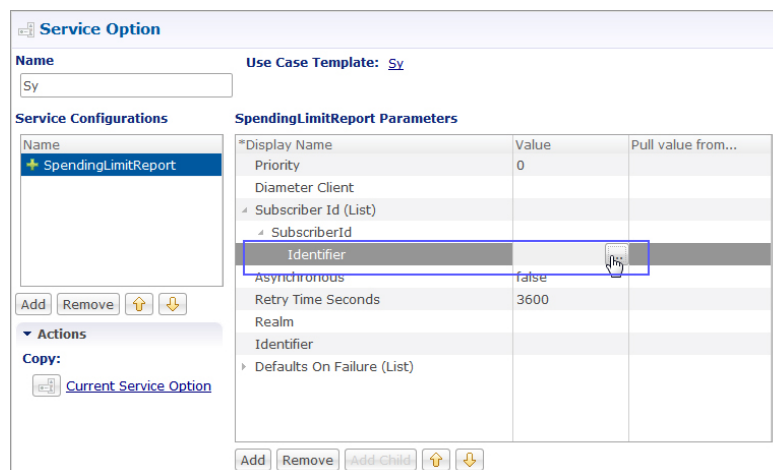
Service Option

Name

Sy

Use Case Template: Sy

Service Configurations

| Name |
|---|
| SpendingLimitReport |

Add Remove

Actions

Copy:

Current Service Option

SpendingLimitReport Parameters

| *Display Name | Value | Pull value from... |
|---|---|---|
| Priority | 0 | |
| Diameter Client | | |
| Subscriber Id (List) | | |
| SubscriberId | | |
| Identifier | ... | |
| Asynchronous | false | |
| Retry Time Seconds | 3600 | |
| Realm | | |
| Identifier | | |
| Defaults On Failure (List) | | |

Add Remove Add Child